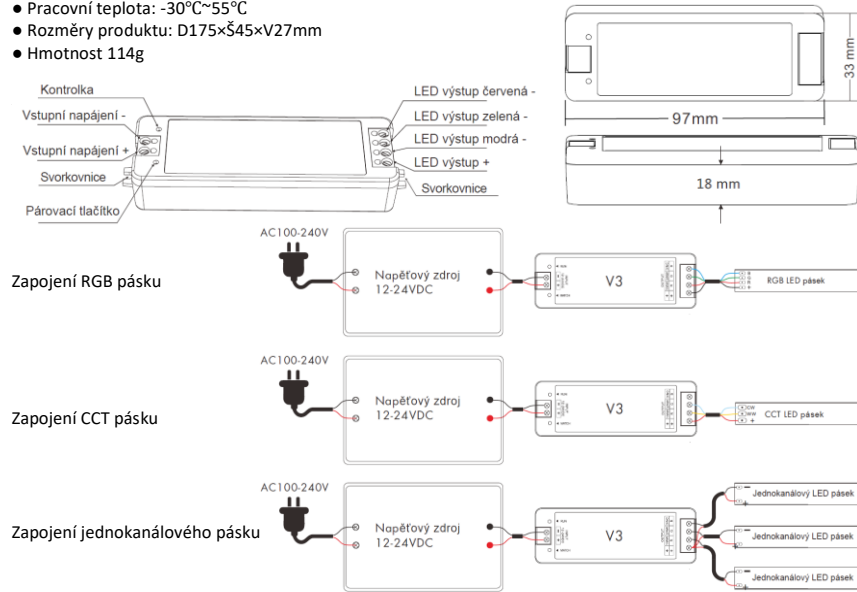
● Pracovní teplota: -30℃~55℃
● Rozměry produktu: D175×Š45×V27mm
● Hmotnost 114g

Kontrolka
Vstupní napájení -
Vstupní napájení +
Svorkovnice
Párovací tlačítko
LED výstup červená -
LED výstup zelená -
LED výstup modrá -
LED výstup +
Svorkovnice

33 mm
97mm
18 mm

AC100-240V
Zapojení RGB pásku
Napěťový zdroj 12-24VDC
V3
RGB LED pásek

AC100-240V
Zapojení CCT pásku
Napěťový zdroj 12-24VDC
V3
CCT LED pásek

AC100-240V
Zapojení jednokanálového pásku
Napěťový zdroj 12-24VDC
V3
Jednokanálový LED pásek
Jednokanálový LED pásek
Jednokanálový LED pásek